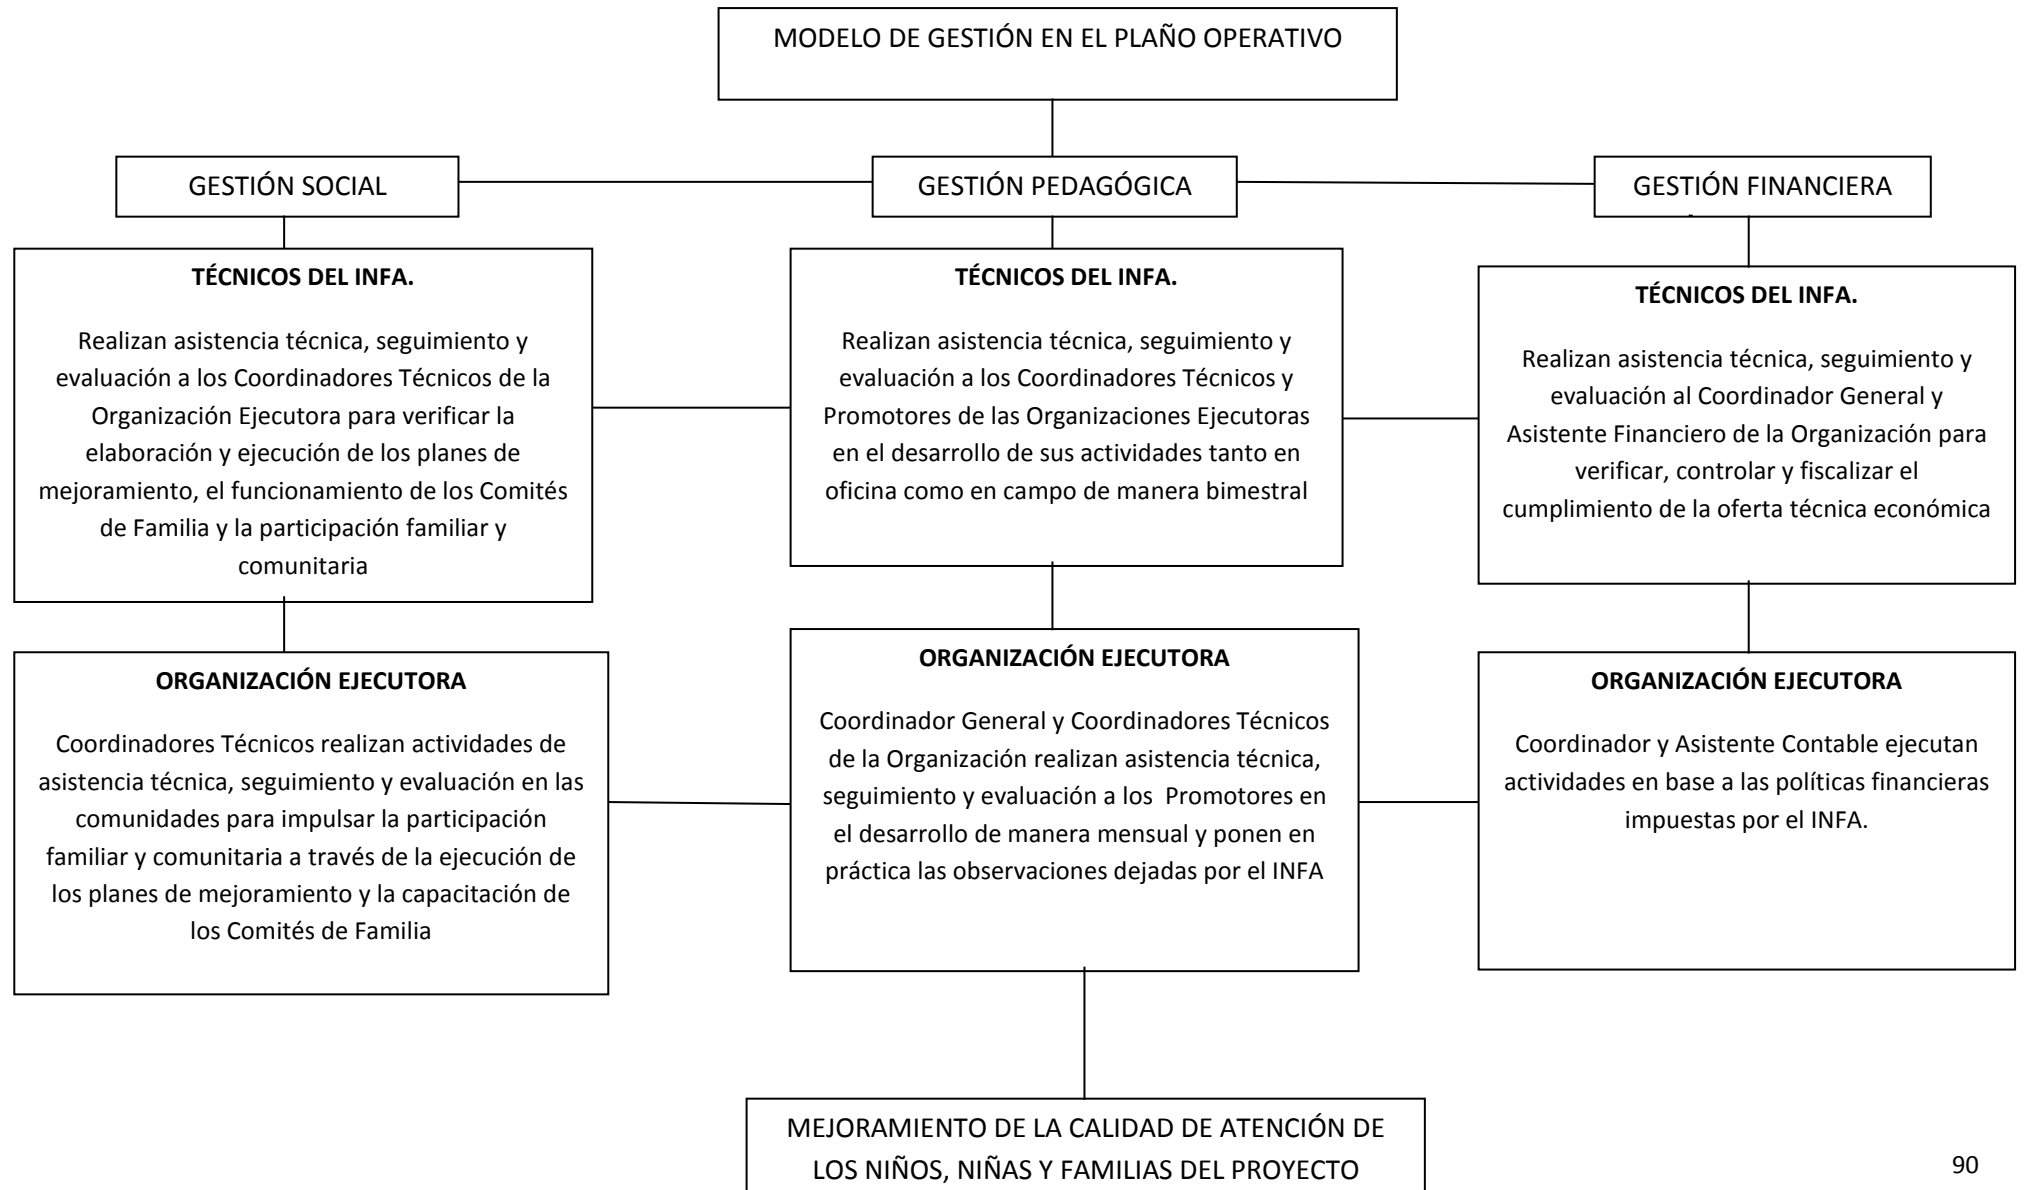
MODELO DE GESTIÓN EN EL PLAÑO OPERATIVO

GESTIÓN SOCIAL

GESTIÓN PEDAGÓGICA

GESTIÓN FINANCIERA

**TÉCNICOS DEL INFA.**

Realizan asistencia técnica, seguimiento y evaluación a los Coordinadores Técnicos de la Organización Ejecutora para verificar la elaboración y ejecución de los planes de mejoramiento, el funcionamiento de los Comités de Familia y la participación familiar y comunitaria

**TÉCNICOS DEL INFA.**

Realizan asistencia técnica, seguimiento y evaluación a los Coordinadores Técnicos y Promotores de las Organizaciones Ejecutoras en el desarrollo de sus actividades tanto en oficina como en campo de manera bimestral

**TÉCNICOS DEL INFA.**

Realizan asistencia técnica, seguimiento y evaluación al Coordinador General y Asistente Financiero de la Organización para verificar, controlar y fiscalizar el cumplimiento de la oferta técnica económica

**ORGANIZACIÓN EJECUTORA**

Coordinadores Técnicos realizan actividades de asistencia técnica, seguimiento y evaluación en las comunidades para impulsar la participación familiar y comunitaria a través de la ejecución de los planes de mejoramiento y la capacitación de los Comités de Familia

**ORGANIZACIÓN EJECUTORA**

Coordinador General y Coordinadores Técnicos de la Organización realizan asistencia técnica, seguimiento y evaluación a los Promotores en el desarrollo de manera mensual y ponen en práctica las observaciones dejadas por el INFA

**ORGANIZACIÓN EJECUTORA**

Coordinador y Asistente Contable ejecutan actividades en base a las políticas financieras impuestas por el INFA.

MEJORAMIENTO DE LA CALIDAD DE ATENCIÓN DE LOS NIÑOS, NIÑAS Y FAMILIAS DEL PROYECTO

90